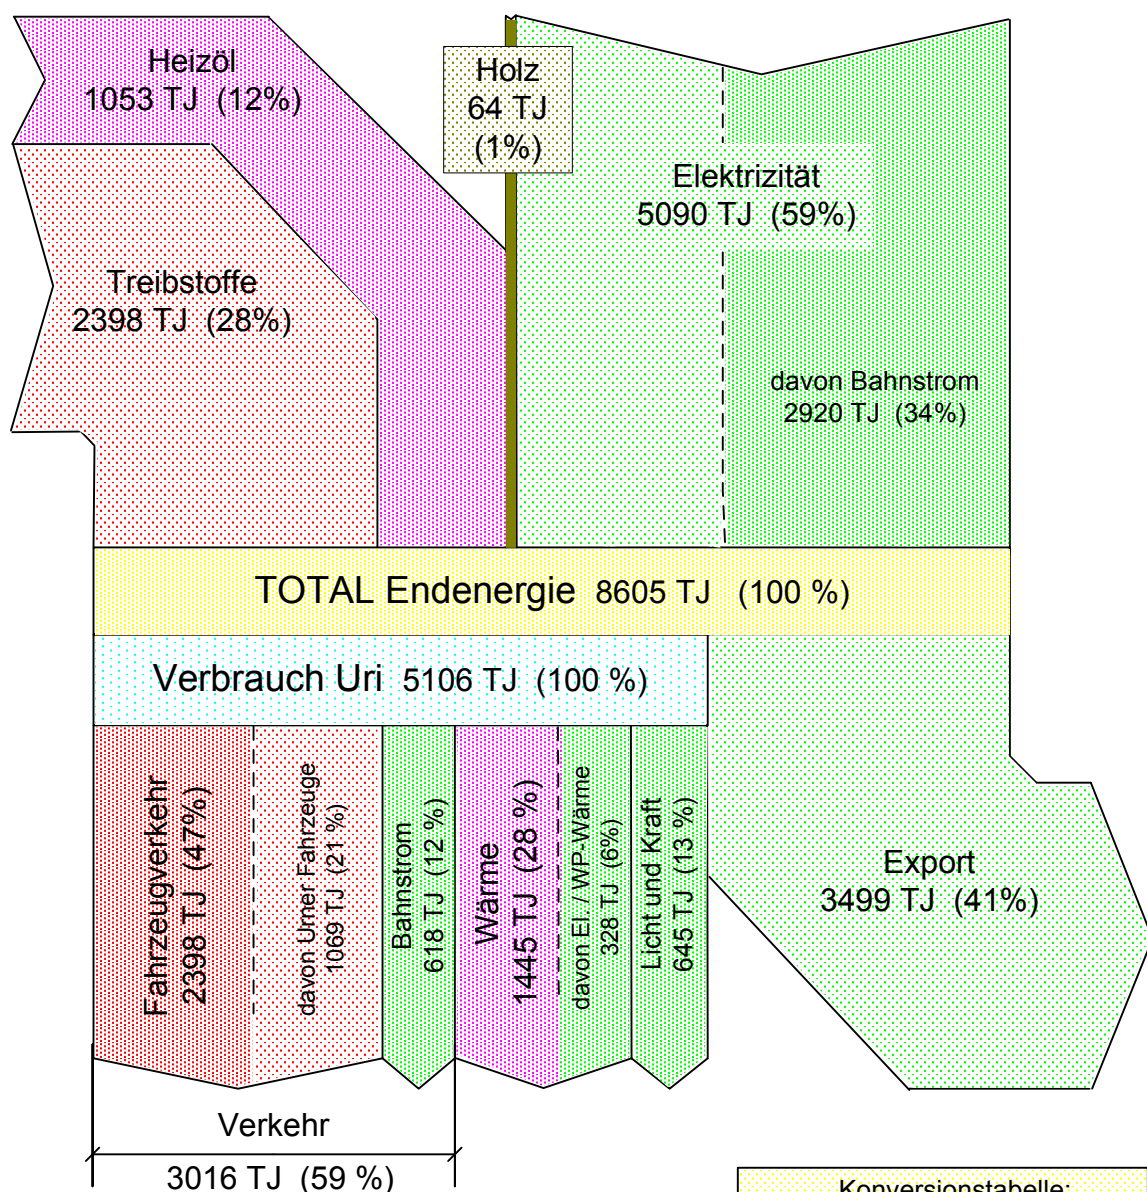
Heizöl
1053 TJ (12%)

Holz
64 TJ
(1%)

Elektrizität
5090 TJ (59%)

Treibstoffe
2398 TJ (28%)

davon Bahnstrom
2920 TJ (34%)

TOTAL Endenergie 8605 TJ (100 %)

Verbrauch Uri 5106 TJ (100 %)

Fahrzeugverkehr
2398 TJ (47%)

davon Urner Fahrzeuge
1069 TJ (21 %)

Bahnstrom
618 TJ (12 %)

Wärme
1445 TJ (28 %)

davon El. / WP-Wärme
328 TJ (6%)

Licht und Kraft
645 TJ (13 %)

Export
3499 TJ (41%)

Verkehr

3016 TJ (59 %)

Konversionstabelle: